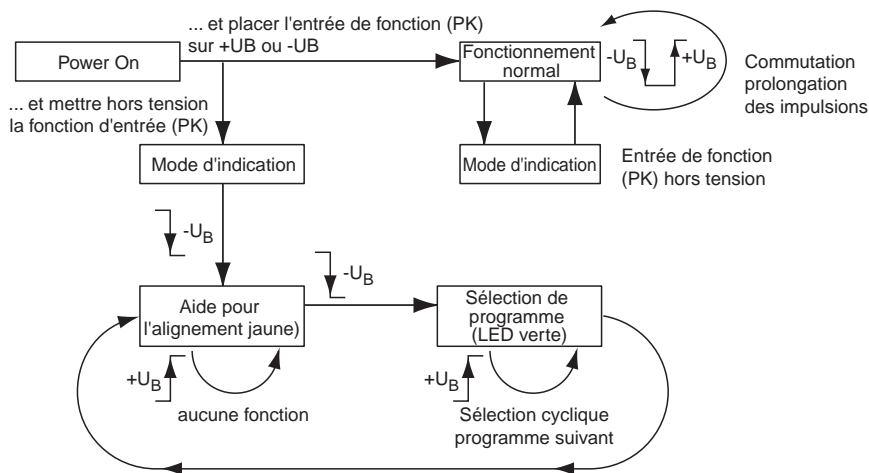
... et placer l'entrée de fonction (PK) sur +UB ou -UB

Power On

Fonctionnement normal

$-U_B$

$+U_B$

Commutation prolongation des impulsions

... et mettre hors tension la fonction d'entrée (PK)

Mode d'indication

Mode d'indication

Entrée de fonction (PK) hors tension

$-U_B$

$-U_B$

Aide pour l'alignement jaune)

Sélection de programme (LED verte)

$+U_B$

$+U_B$

aucune fonction

Sélection cyclique programme suivant